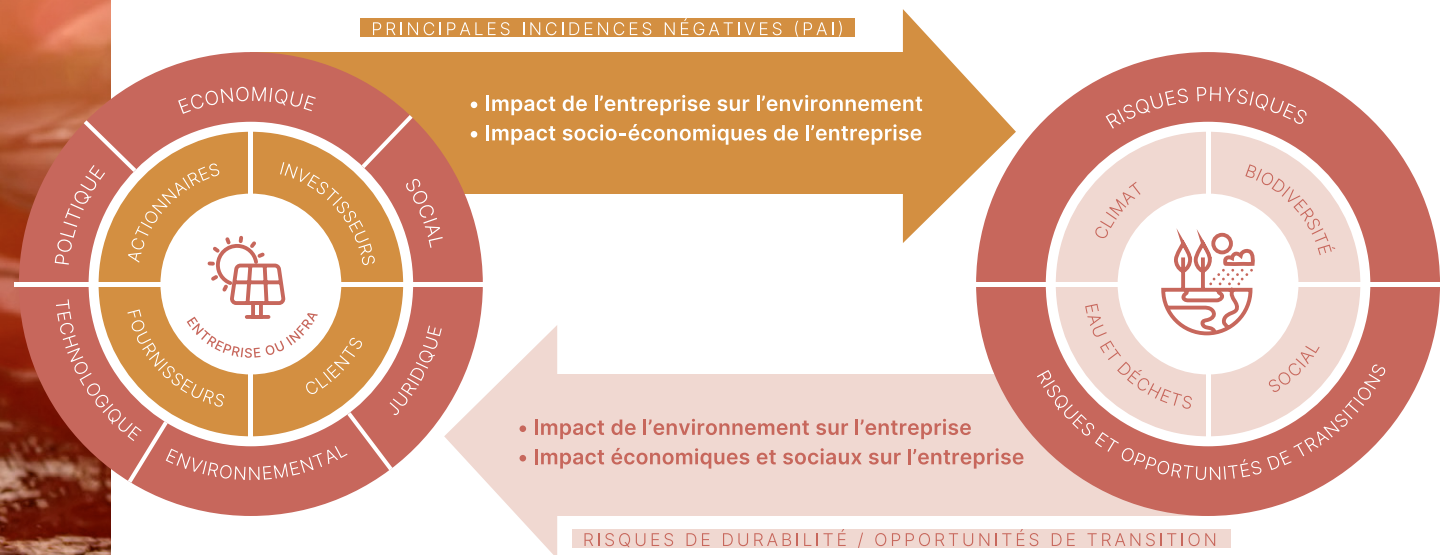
PRINCIPALES INCIDENCES NÉGATIVES (PAI)

• Impact de l'entreprise sur l'environnement
• Impact socio-économiques de l'entreprise

ECONOMIQUE
POLITIQUE
SOCIAL
TECHNOLOGIQUE
JURIDIQUE
ENVIRONNEMENTAL
ACTIONNAIRES
INVESTISSEURS
FOURNISSEURS
CLIENTS
ENTREPRISE OU INFRA

RISQUES PHYSIQUES
CLIMAT
BIODIVERSITÉ
EAU ET DÉCHETS
SOCIAL
RISQUES ET OPPORTUNITÉS DE TRANSITIONS

• Impact de l'environnement sur l'entreprise
• Impact économiques et sociaux sur l'entreprise

RISQUES DE DURABILITÉ / OPPORTUNITÉS DE TRANSITION